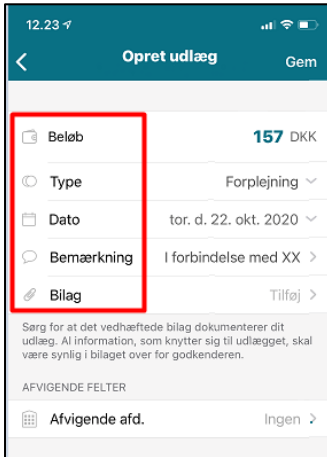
12.23

Opret udlæg

Gem

Beløb

157 DKK

Type

Forplejning

Dato

tor. d. 22. okt. 2020

Bemærkning

I forbindelse med XX

Bilag

Tilføj

Sørg for at det vedhæftede bilag dokumenterer dit udlæg. Al information, som knytter sig til udlægget, skal være synlig i bilaget over for godkenderen.

AFVIGENDE FELTER

Afvigende afd.

Ingen